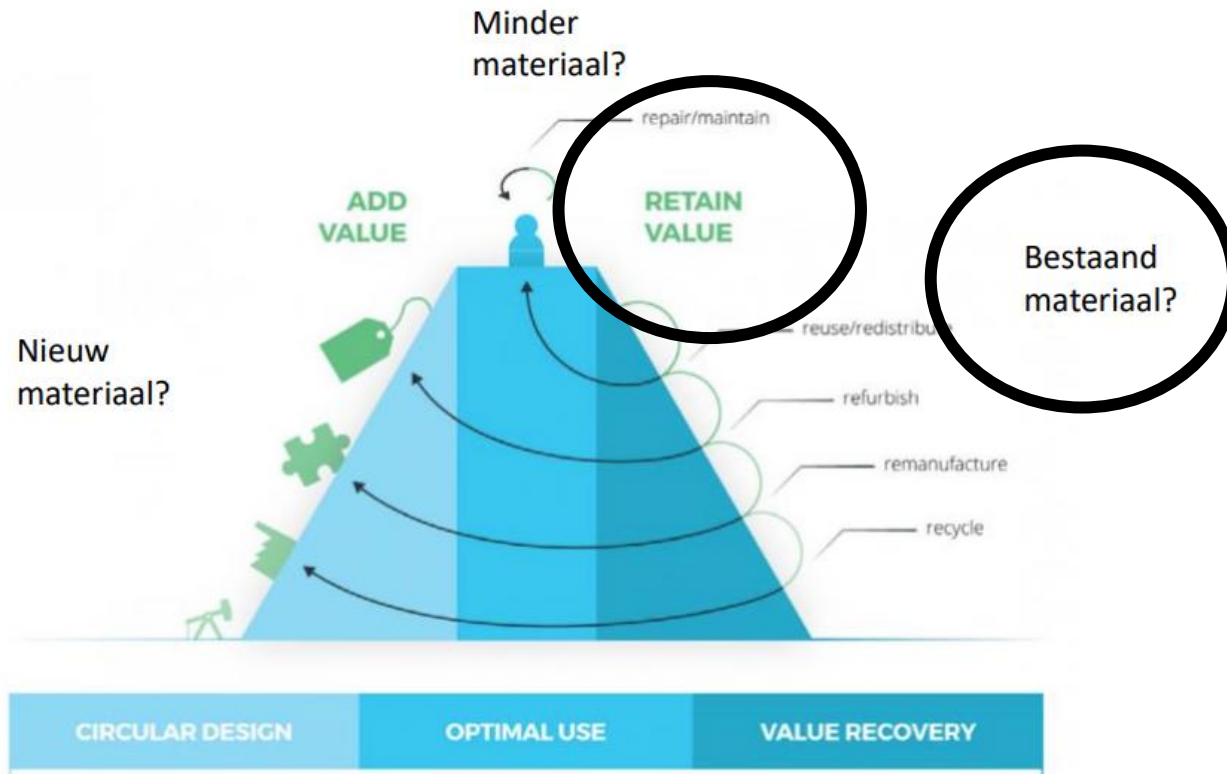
Minder materiaal?

repair/maintain

ADD VALUE

RETAIN VALUE

Bestaand materiaal?

Nieuw materiaal?

reuse/redistribu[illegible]

refurbish

remanufacture

recycle

| CIRCULAR DESIGN | OPTIMAL USE | VALUE RECOVERY |
|---|---|---|